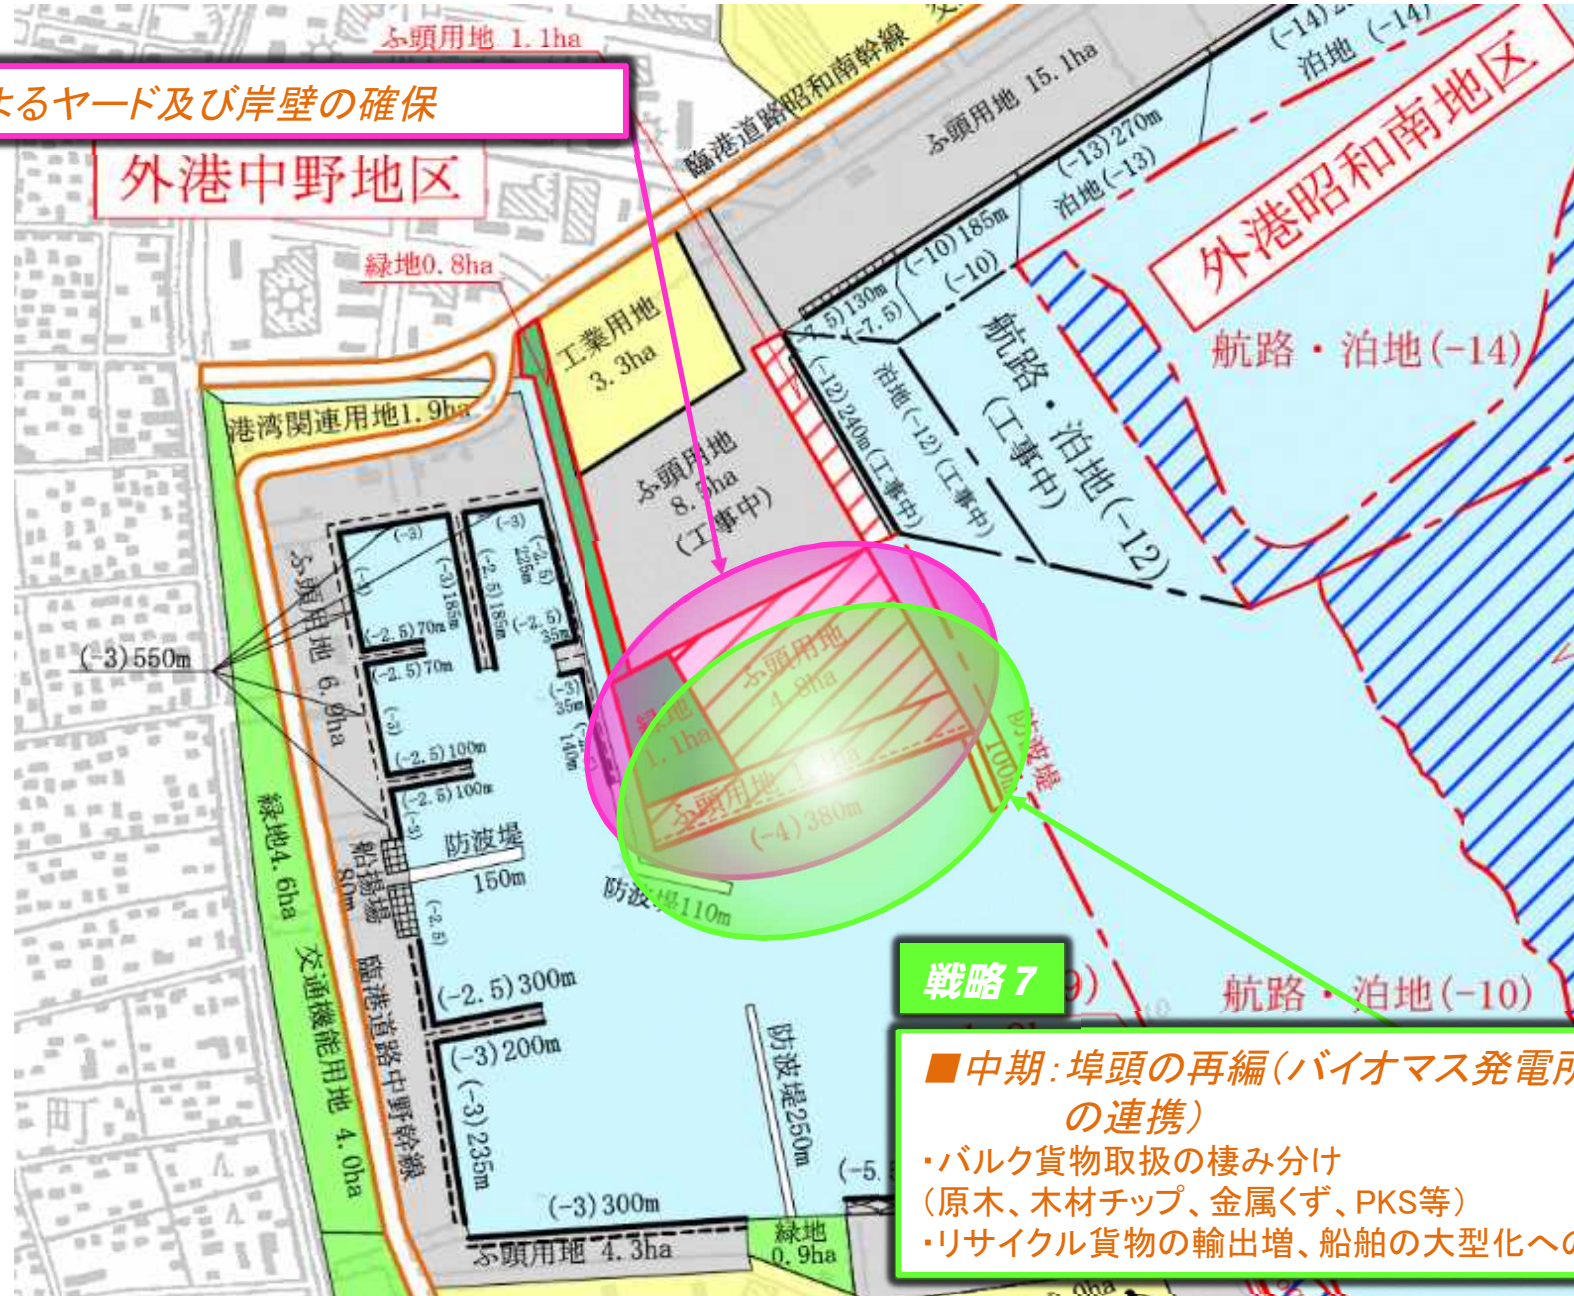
ふ頭用地 1.1ha
よるヤード及び岸壁の確保
外港中野地区
臨港道路昭和南幹線
ふ頭用地 15.1ha
(-14)
泊地 (-14)
外港昭和南地区
(-13) 270m
泊地 (-13)
(-10) 185m
(-10)
5) 130m
(-7.5)
緑地0.8ha
工業用地 3.3ha
港湾関連用地1.9ha
ふ頭用地 8.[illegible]ha (工事中)
(-12) 240m (工事中)
泊地 (-12) (工事中)
航路・泊地 (工事中)
航路・泊地(-12)
航路・泊地(-14)
(-3) 550m
ふ頭用地 6.9ha
(-3)
(-3) 185m
(-2.5) 225m
(-2.5) 185m
(-2.5) 70m
(-2.5) 70m
(-2.5) 35m
(-3) 35m
(-3) 140m
(-2.5) 100m
(-2.5) 100m
ふ頭用地 4.8ha
緑地 1.1ha
ふ頭用地 1.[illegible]ha
(-4) 380m
防波堤 100m
緑地4.6ha
船揚場 80m
防波堤 150m
防波堤110m
(-2.5)
(-2.5) 300m
(-3) 200m
(-3) 235m
交通機能用地 4.0ha
臨港道路中野幹線
防波堤250m
(-3) 300m
ふ頭用地 4.3ha
緑地 0.9ha
(-5.
町
戦略7
航路・泊地(-10)
■中期:埠頭の再編(バイオマス発電所の連携)
・バルク貨物取扱の棲み分け
(原木、木材チップ、金属くず、PKS等)
・リサイクル貨物の輸出増、船舶の大型化への